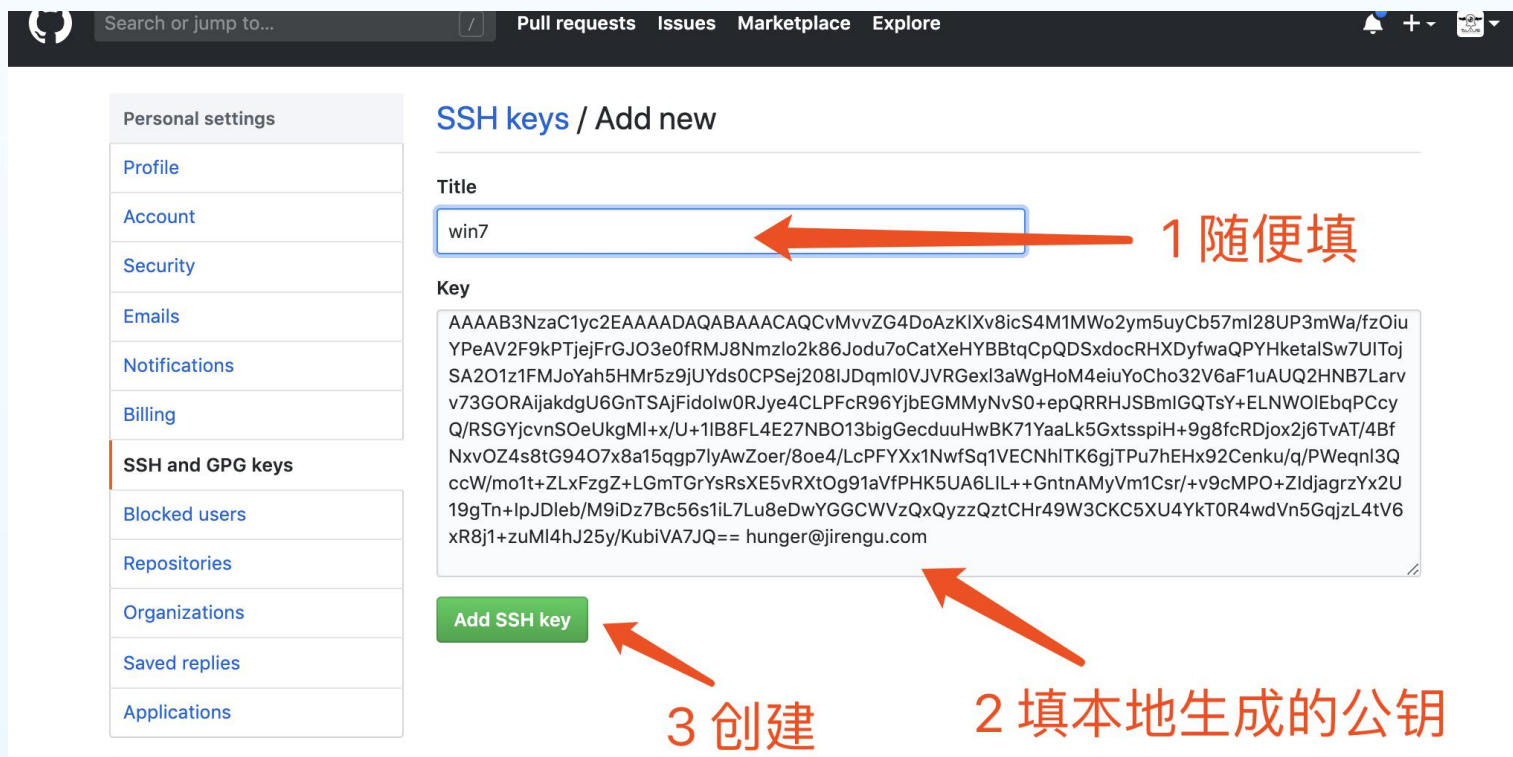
Search or jump to... / Pull requests Issues Marketplace Explore

Personal settings
Profile
Account
Security
Emails
Notifications
Billing
SSH and GPG keys
Blocked users
Repositories
Organizations
Saved replies
Applications

SSH keys / Add new

Title
win7

1 随便填

Key
AAAAB3NzaC1yc2EAAAADAQABAAACAQCvMvvZG4DoAzKlXv8icS4M1MWo2ym5uyCb57ml28UP3mWa/fzOiuYPeAV2F9kPTjejFrGJO3e0fRMJ8Nmzlo2k86Jodu7oCatXeHYBBtqCpQDSxdocRHXDyfwaQPYHketalSw7UIToj SA2O1z1FMJoYah5HMr5z9jUYds0CPSej208IJDqml0VJVRGexl3aWgHoM4eiuYoCho32V6aF1uAUQ2HNB7Larv v73GORAijakdgU6GnTSAjFidolw0RJye4CLPFcR96YjbEGMMyNvS0+epQRRHJSBmIGQTsY+ELNWOlEbqPCcy Q/RSGYjcvnSOeUkgMl+x/U+1lB8FL4E27NBO13bigGecduuHwBK71YaaLk5GxtsspiH+9g8fcRDjox2j6TvAT/4Bf NxvOZ4s8tG94O7x8a15qgp7lyAwZoer/8oe4/LcPFYXx1NwfSq1VECNhlTK6gjTPu7hEHx92Cenku/q/PWeqnl3Q ccW/mo1t+ZLxFzgZ+LGmTGrYsRsXE5vRXtOg91aVfPHK5UA6LIL++GntnAMyVm1Csr/+v9cMPO+ZldjagrzYx2U 19gTn+lpJDleb/M9iDz7Bc56s1iL7Lu8eDwYGGCWVzQxQyzzQztCHr49W3CKC5XU4YkT0R4wdVn5GqjzL4tV6 xR8j1+zuMl4hJ25y/KubiVA7JQ== hunger@jirengu.com

Add SSH key

3 创建

2 填本地生成的公钥